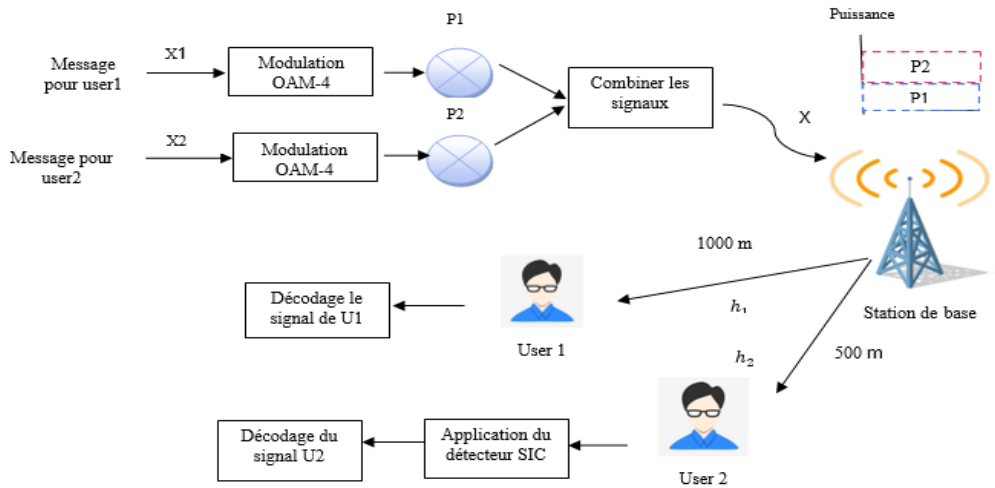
Message pour user1

X1

Modulation OAM-4

P1

Message pour user2

X2

Modulation OAM-4

P2

Combiner les signaux

Puissance

P2

P1

X

1000 m

Décodage le signal de U1

User 1

$h_1$

$h_2$

Station de base

500 m

Décodage du signal U2

Application du détecteur SIC

User 2